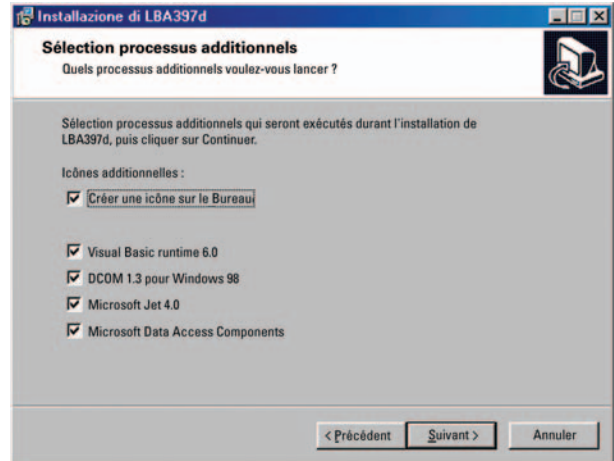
Installazione di LBA397d

Sélection processus additionnels
Quels processus additionnels voulez-vous lancer ?

Sélection processus additionnels qui seront exécutés durant l'installation de LBA397d, puis cliquer sur Continuer.

Icônes additionnelles :

Créer une icône sur le Bureau

Visual Basic runtime 6.0

DCOM 1.3 pour Windows 98

Microsoft Jet 4.0

Microsoft Data Access Components

< Précédent

Suivant >

Annuler